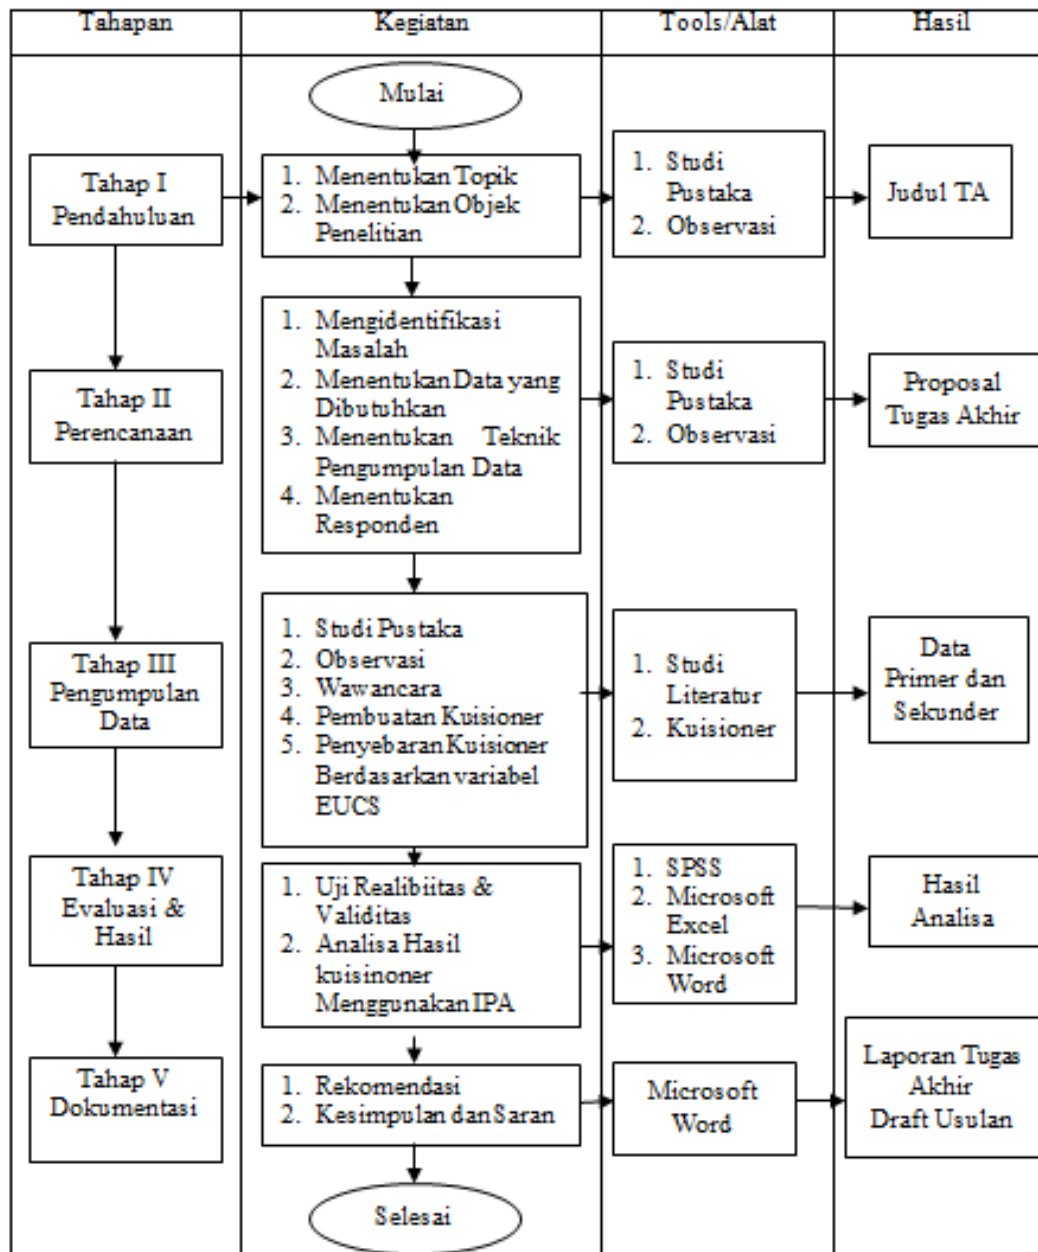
Tahapan

Kegiatan

Tools/Alat

Hasil

Mulai

Tahap I Pendahuluan

1. Menentukan Topik
2. Menentukan Objek Penelitian

1. Studi Pustaka
2. Observasi

Judul TA

Tahap II Perencanaan

1. Mengidentifikasi Masalah
2. Menentukan Data yang Dibutuhkan
3. Menentukan Teknik Pengumpulan Data
4. Menentukan Responden

1. Studi Pustaka
2. Observasi

Proposal Tugas Akhir

Tahap III Pengumpulan Data

1. Studi Pustaka
2. Observasi
3. Wawancara
4. Pembuatan Kuisioner
5. Penyebaran Kuisioner Berdasarkan variabel EUCS

1. Studi Literatur
2. Kuisioner

Data Primer dan Sekunder

Tahap IV Evaluasi & Hasil

1. Uji Realibiitas & Validitas
2. Analisa Hasil kuisinoner Menggunakan IPA

1. SPSS
2. Microsoft Excel
3. Microsoft Word

Hasil Analisa

Tahap V Dokumentasi

1. Rekomendasi
2. Kesimpulan dan Saran

Microsoft Word

Laporan Tugas Akhir Draft Usulan

Selesai